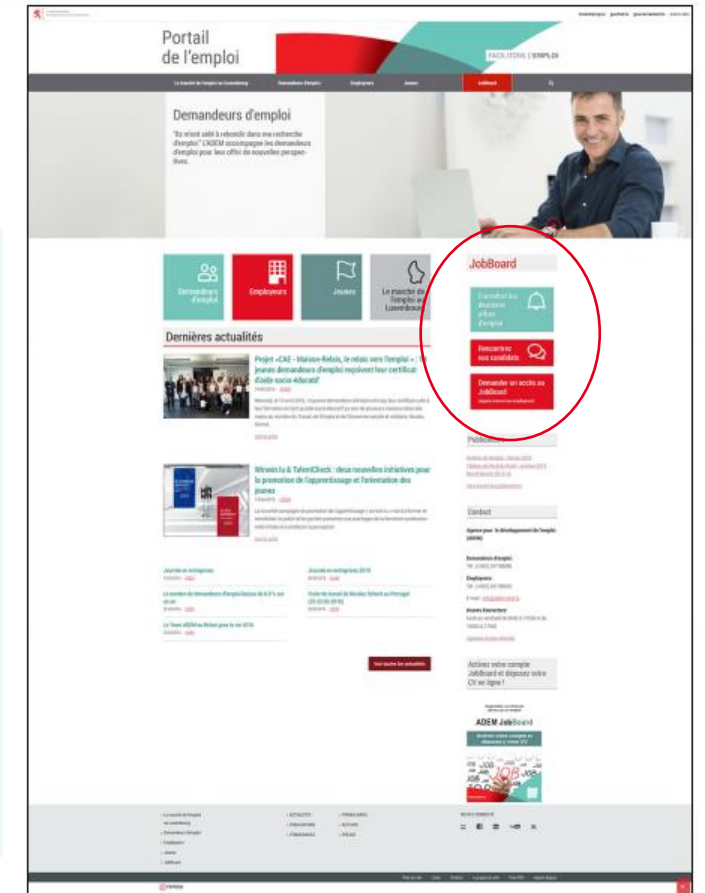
Portail
de l'emploi

FACILITONS L'EMPLOI

Le marché de l'emploi au Luxembourg | Demandeurs d'emploi | Employeurs | Jeunes | JobBoard

Demandeurs d'emploi

"Se m'ont aidé à rebondir dans ma recherche d'emploi." L'ADEM accompagne les demandeurs d'emploi pour leur offrir de nouvelles perspectives.

Demandeurs d'emploi

Employeurs

Jeunes

Le marché de l'emploi au Luxembourg

JobBoard

Consultez les dernières offres d'emploi

Rencontrez nos candidats

Demander un accès au JobBoard

Dernières actualités

Projet «CAE - Maison-Relais, le relais vers l'emploi» : 16 jeunes demandeurs d'emploi reçoivent leur certificat d'aide socio-éducatif

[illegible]

Winwin.lu & TalentCheck : deux nouvelles initiatives pour la promotion de l'apprentissage et l'orientation des jeunes

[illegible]

Journée en entreprises

Journée en entreprises 2018

Le nombre de demandeurs d'emploi baisse de 6,5 % sur un an

Visite de travail de Nicolas Schmit au Portugal

Le Team ADEM au Relais pour la vie 2018

Voir toutes les actualités

Publications

Contact

Agence pour le développement de l'emploi (ADEM)

Demandeurs d'emploi:

Employeurs:

Heures d'ouverture:

Activez votre compte JobBoard et déposez votre CV en ligne !

ADEM JobBoard

JOB